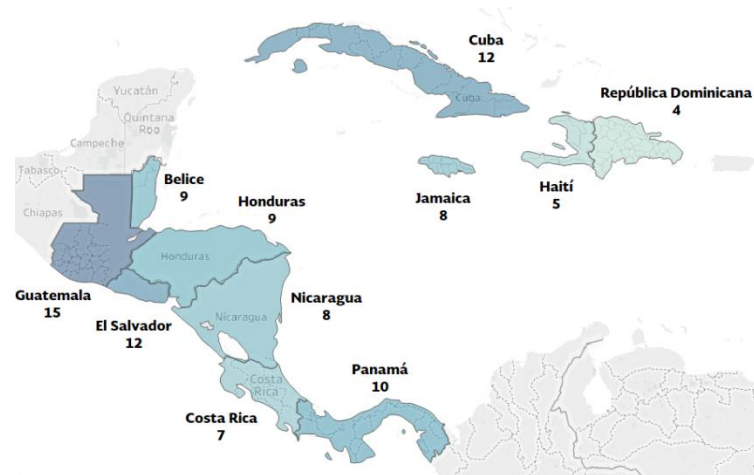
Yucatán
Quintana Roo
Campeche
Tabasco
Chiapas
Cuba
12
Cuba
República Dominicana
4
Belice
9
Honduras
9
Honduras
Jamaica
8
Haití
5
Guatemala
15
El Salvador
12
Nicaragua
8
Nicaragua
Panamá
10
Costa Rica
Costa Rica
7